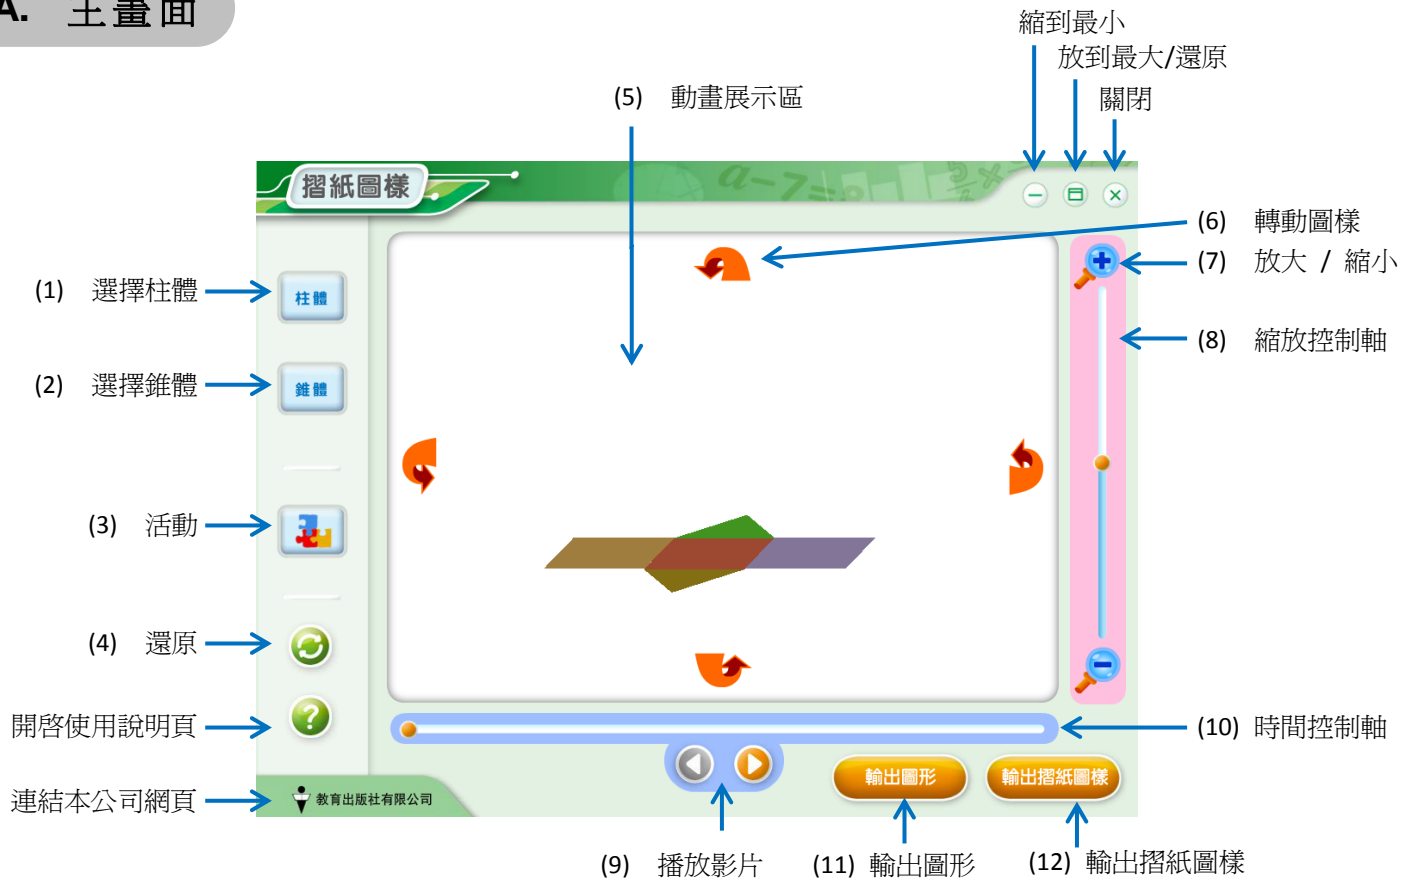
A. 主畫面

縮到最小
放到最大/還原
關閉

(5) 動畫展示區

摺紙圖樣

(6) 轉動圖樣
(7) 放大 / 縮小
(8) 縮放控制軸

(1) 選擇柱體
柱體
(2) 選擇錐體
錐體
(3) 活動
(4) 還原
開啓使用說明頁
連結本公司網頁
教育出版社有限公司

(10) 時間控制軸

輸出圖形
輸出摺紙圖樣

(9) 播放影片
(11) 輸出圖形
(12) 輸出摺紙圖樣